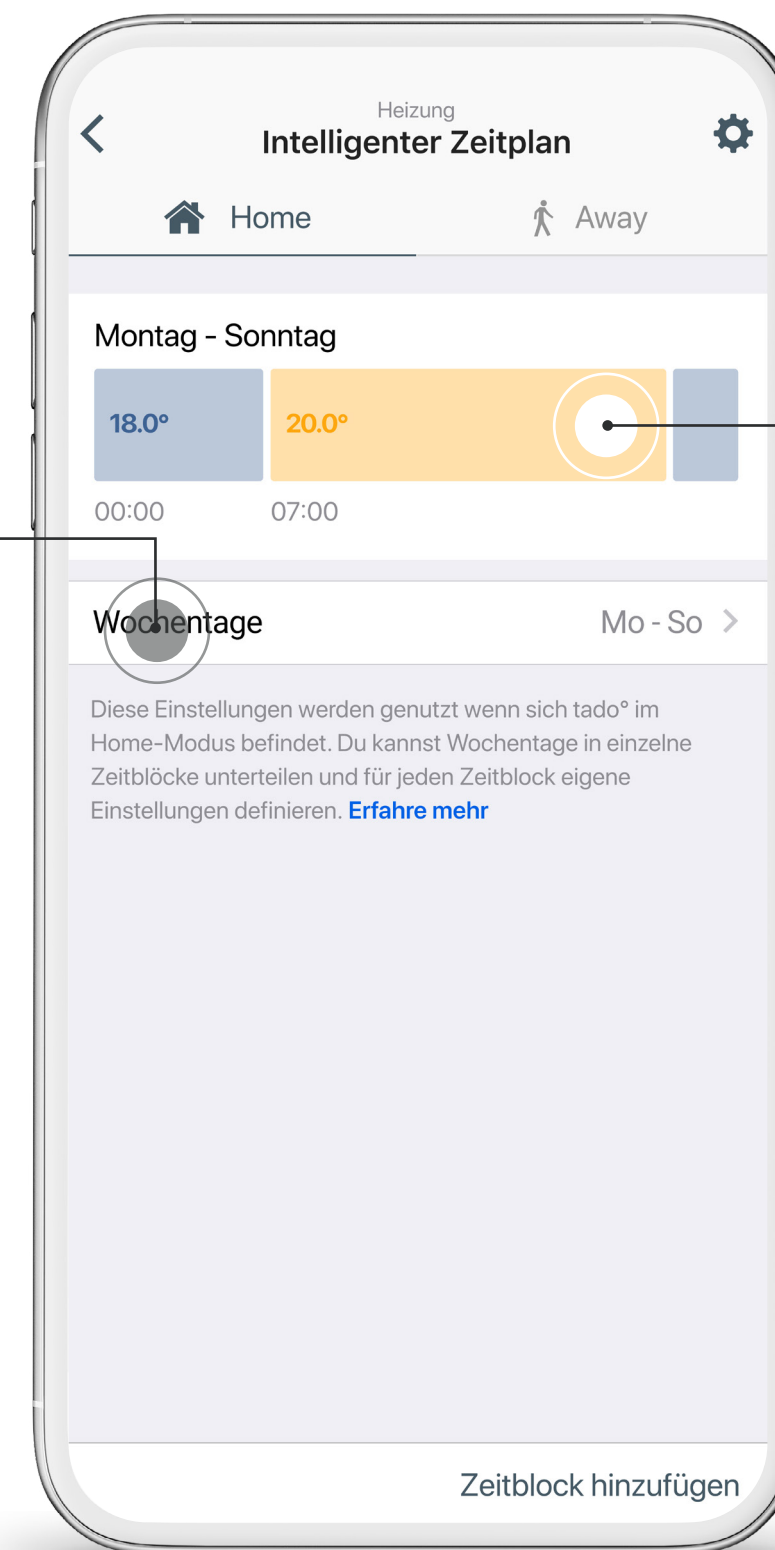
Heizung
Intelligenter Zeitplan

Home
Away

Montag - Sonntag

18.0°
20.0°

00:00
07:00

Wochentage
Mo - So

Diese Einstellungen werden genutzt wenn sich tado° im Home-Modus befindet. Du kannst Wochentage in einzelne Zeitblöcke unterteilen und für jeden Zeitblock eigene Einstellungen definieren. Erfahre mehr

Zeitblock hinzufügen